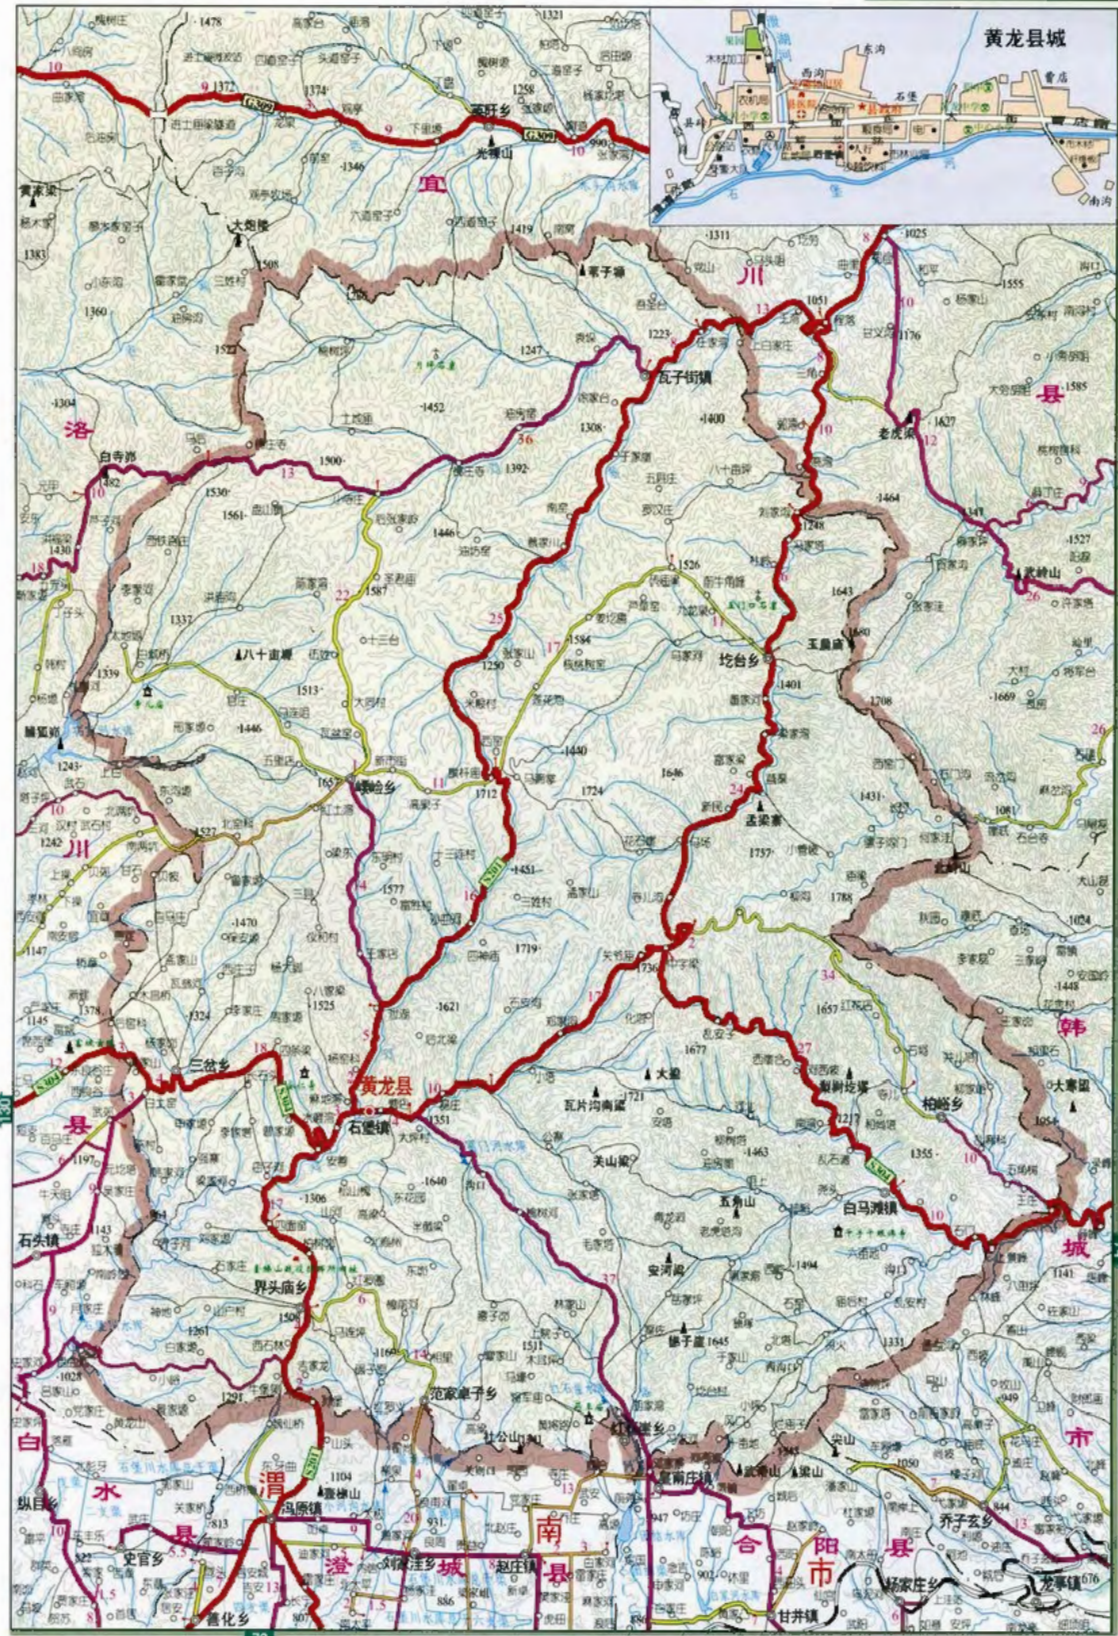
黄龙县城

宜
川
县
洛
川
县
韩
城
市
白
水
县
渭
南
城
县
澄
合
阳
市
县

黄龙县
石堡镇
瓦子街镇
圪台乡
崾岭乡
三岔乡
界头庙乡
白马滩镇
柏峪乡
范家卓子乡
红石崖乡
冯原镇
史官乡
尧禾镇
刘家洼乡
赵庄镇
皇甫庄镇
乔子玄乡
善化乡
甘井镇
龙亭镇
石头镇
纵目乡
交里乡
武岭山
老虎崖
玉皇庙
大寨圆
白寺郝
寨子塬
大金堆
八十亩塬
孟梁寨
瓦片沟南梁
关山梁
五角山
安河梁
大岭
鬃子崖
光秃山

G309
S201
S304

1478
1372
1374
1258
1321
1346
1419
1311
1025
1555
1051
1223
1247
1452
1308
1400
1176
1585
1627
1304
1500
1392
1464
1527
1522
1360
1383
1430
1530
1561
1446
1526
1643
1587
1337
1584
1250
1401
1339
1513
1708
1669
1440
1646
1243
1712
1724
1431
1081
1527
1242
1577
1451
1757
1147
1470
1719
1736
1024
1657
1448
1324
1621
1677
1145
1721
1463
1197
1355
1640
1306
1143
1494
1331
1261
1645
1028
1298
1104
1050
1141